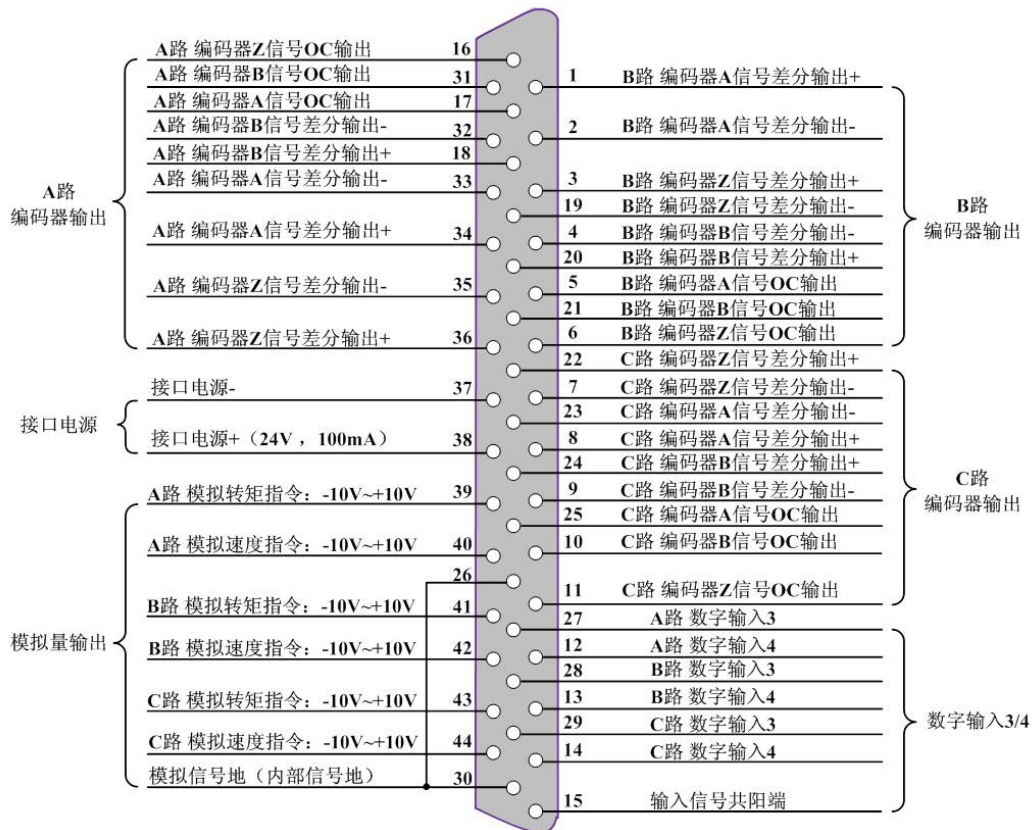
A路 编码器Z信号OC输出 16
A路 编码器B信号OC输出 31
A路 编码器A信号OC输出 17
A路 编码器B信号差分输出- 32
A路 编码器B信号差分输出+ 18
A路 编码器A信号差分输出- 33
A路 编码器A信号差分输出+ 34
A路 编码器Z信号差分输出- 35
A路 编码器Z信号差分输出+ 36

A路
编码器输出

1 B路 编码器A信号差分输出+
2 B路 编码器A信号差分输出-
3 B路 编码器Z信号差分输出+
19 B路 编码器Z信号差分输出-
4 B路 编码器B信号差分输出-
20 B路 编码器B信号差分输出+
5 B路 编码器A信号OC输出
21 B路 编码器B信号OC输出
6 B路 编码器Z信号OC输出

B路
编码器输出

接口电源- 37
接口电源+（24V，100mA） 38

接口电源

22 C路 编码器Z信号差分输出+
7 C路 编码器Z信号差分输出-
23 C路 编码器A信号差分输出-
8 C路 编码器A信号差分输出+
24 C路 编码器B信号差分输出+
9 C路 编码器B信号差分输出-
25 C路 编码器A信号OC输出
10 C路 编码器B信号OC输出
11 C路 编码器Z信号OC输出

C路
编码器输出

A路 模拟转矩指令：-10V~+10V 39
A路 模拟速度指令：-10V~+10V 40
26
B路 模拟转矩指令：-10V~+10V 41
B路 模拟速度指令：-10V~+10V 42
C路 模拟转矩指令：-10V~+10V 43
C路 模拟速度指令：-10V~+10V 44
模拟信号地（内部信号地） 30

模拟量输出

27 A路 数字输入3
12 A路 数字输入4
28 B路 数字输入3
13 B路 数字输入4
29 C路 数字输入3
14 C路 数字输入4
15 输入信号共阳端

数字输入3/4